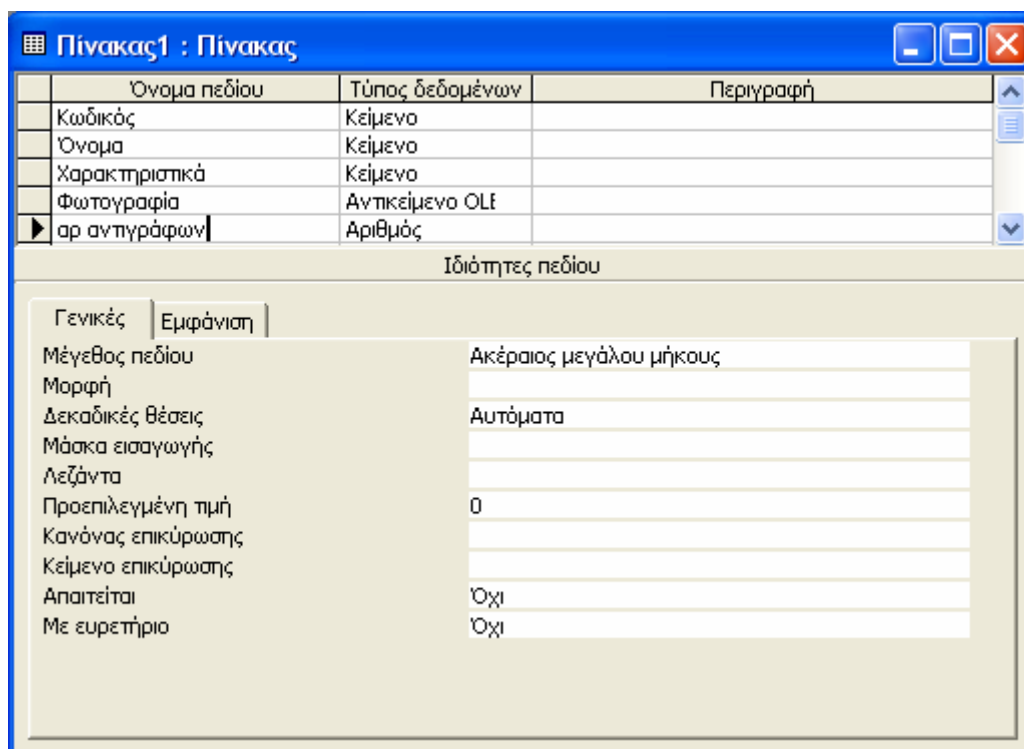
Πίνακας1 : Πίνακας

| Όνομα πεδίου | Τύπος δεδομένων | Περιγραφή |
|---|---|---|
| Κωδικός | Κείμενο | |
| Όνομα | Κείμενο | |
| Χαρακτηριστικά | Κείμενο | |
| Φωτογραφία | Αντικείμενο OLE | |
| αρ αντιγράφων | Αριθμός | |

Ιδιότητες πεδίου

Γενικές | Εμφάνιση

| | |
|---|---|
| Μέγεθος πεδίου | Ακέραιος μεγάλου μήκους |
| Μορφή | |
| Δεκαδικές θέσεις | Αυτόματα |
| Μάσκα εισαγωγής | |
| Λεζάντα | |
| Προεπιλεγμένη τιμή | 0 |
| Κανόνας επικύρωσης | |
| Κείμενο επικύρωσης | |
| Απαιτείται | Όχι |
| Με ευρετήριο | Όχι |